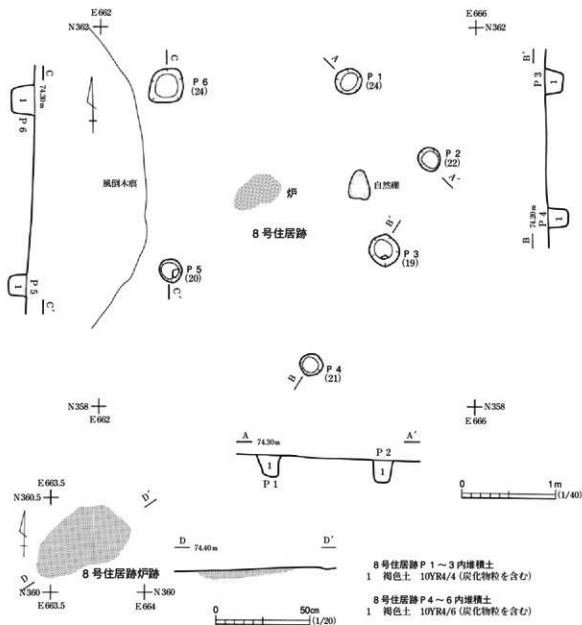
E662
N362
E666
N362

C
74.30m
1
P6
P5
1
C'

P6
(24)

風倒木痕

P5
(20)
C'

A
P1
(24)

P2
(22)
A'

炉
自然礫
8号住居跡

B'
P3
(19)

B'
P3
74.30m
1
P4
B

B
P4
(21)

N358
E662
N358
E666

A 74.30m
A'
1
P1
P2
1

0
1m
(1/40)

E663.5
N360.5
D'
D
N360
E663.5
N360
E664
8号住居跡炉跡

D 74.40m
D'
0
50cm
(1/20)

8号住居跡P1～3内堆積土
1 褐色土 10YR4/4（炭化物粒を含む）

8号住居跡P4～6内堆積土
1 褐色土 10YR4/6（炭化物粒を含む）